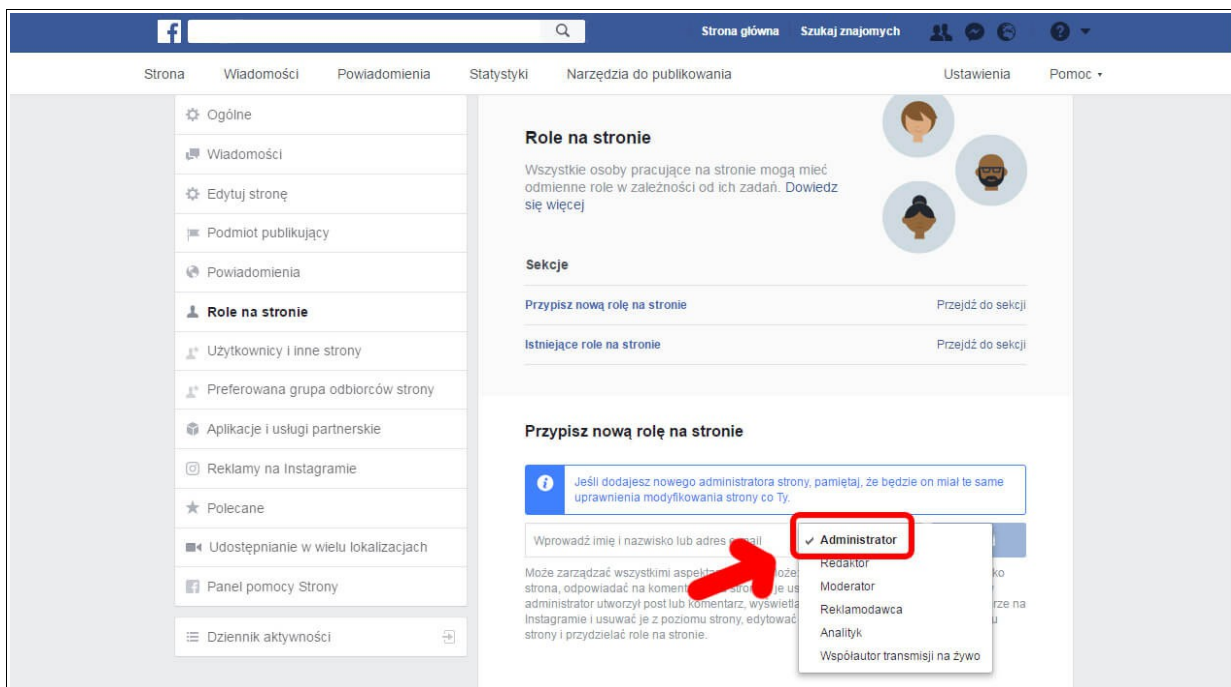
Strona główna Szukaj znajomych

Strona Wiadomości Powiadomienia Statystyki Narzędzia do publikowania Ustawienia Pomoc ▾

Ogólne
Wiadomości
Edytuj stronę
Podmiot publikujący
Powiadomienia
Role na stronie
Użytkownicy i inne strony
Preferowana grupa odbiorców strony
Aplikacje i usługi partnerskie
Reklamy na Instagramie
Polecane
Udostępnianie w wielu lokalizacjach
Panel pomocy Strony

Dziennik aktywności

Role na stronie

Wszystkie osoby pracujące na stronie mogą mieć odmienne role w zależności od ich zadań. Dowiedz się więcej

Sekcje

| Przypisz nową rolę na stronie | Przejdź do sekcji |
|---|---|
| Istniejące role na stronie | Przejdź do sekcji |

Przypisz nową rolę na stronie

Jeśli dodajesz nowego administratora strony, pamiętaj, że będzie on miał te same uprawnienia modyfikowania strony co Ty.

Wprowadź imię i nazwisko lub adres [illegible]

✓ Administrator
Redaktor
Moderator
Reklamodawca
Analityk
Współautor transmisji na żywo

Może zarządzać wszystkimi aspekta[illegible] ko strona, odpowiadać na komenta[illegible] administrator utworzył post lub komentarz, wyświetla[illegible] rze na Instagramie i usuwać je z poziomu strony, edytować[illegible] strony i przydzielać role na stronie.